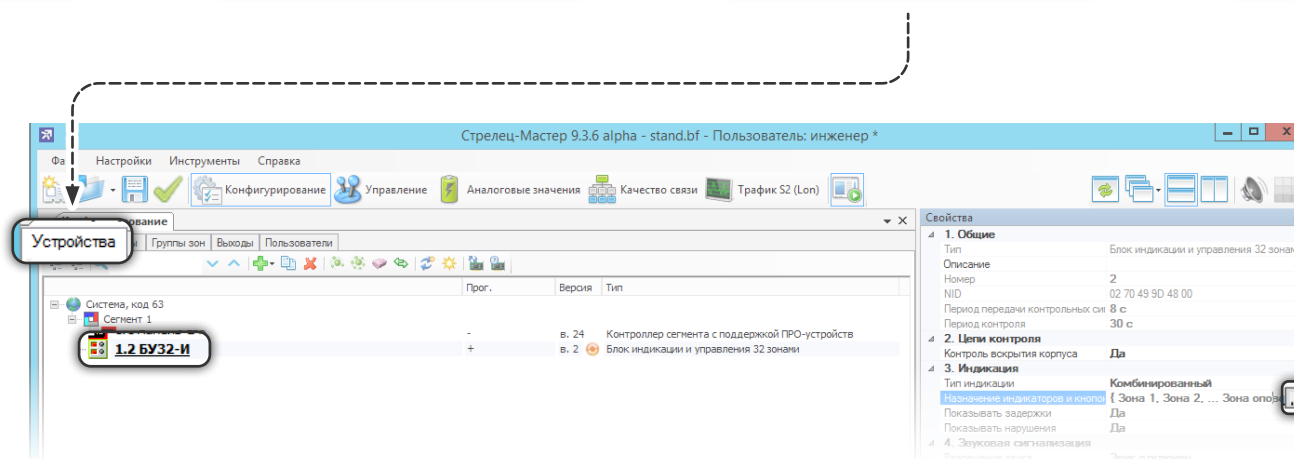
Стрелец-Мастер 9.3.6 alpha - stand.bf - Пользователь: инженер *

Фа Настройки Инструменты Справка

Конфигурирование Управление Аналоговые значения Качество связи Трафик S2 (Lon)

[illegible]рование

Устройства

Группы зон Выходы Пользователи

| | Прог. | Версия | Тип |
|---|---|---|---|
| Система, код 63 | | | |
| Сегмент 1 | | | |
| | - | в. 24 | Контроллер сегмента с поддержкой ПРО-устройств |
| 1.2 БУЗ2-И | + | в. 2 | Блок индикации и управления 32 зонами |

Свойства

1. Общие
Тип Блок индикации и управления 32 зонам
Описание
Номер 2
NID 02 70 49 9D 48 00
Период передачи контрольных си 8 с
Период контроля 30 с
2. Цепи контроля
Контроль вскрытия корпуса Да
3. Индикация
Тип индикации Комбинированный
Назначение индикаторов и кнопо { Зона 1, Зона 2, ... Зона опов
Показывать задержки Да
Показывать нарушения Да
4. Звуковая сигнализация